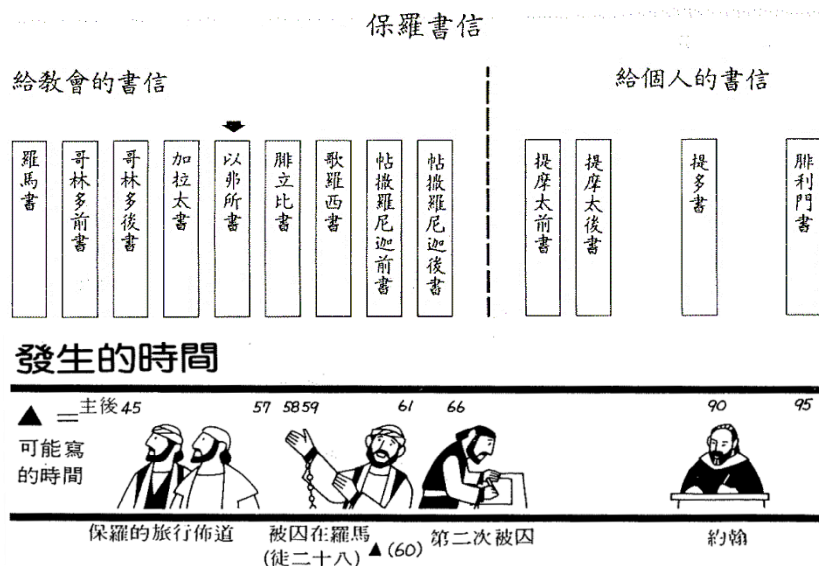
保羅書信

給教會的書信

羅馬書

哥林多前書

哥林多後書

加拉太書

以弗所書

腓立比書

歌羅西書

帖撒羅尼迦前書

帖撒羅尼迦後書

給個人的書信

提摩太前書

提摩太後書

提多書

腓利門書

發生的時間

▲ ═ 可能寫的時間

主後 45　57　58 59　61　66　90　95

保羅的旅行佈道

被囚在羅馬 (徒二十八) ▲(60)

第二次被囚

約翰